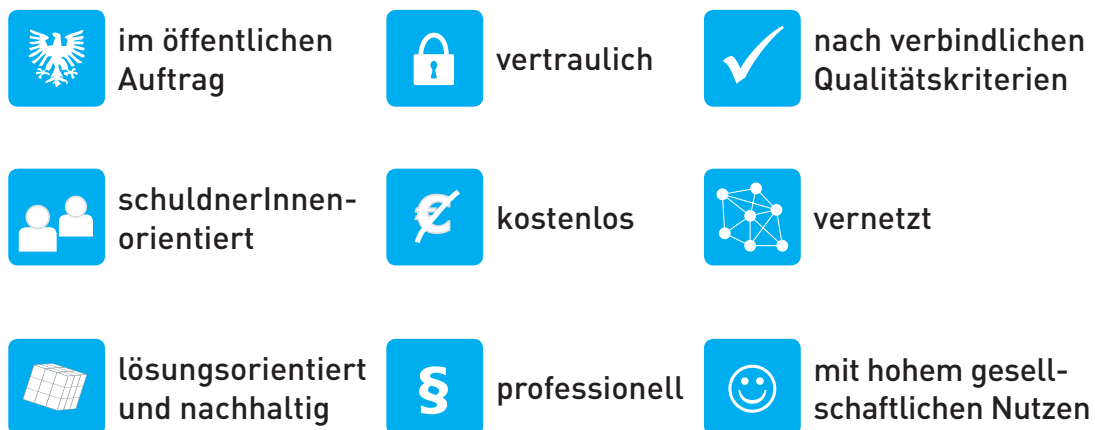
im öffentlichen Auftrag

vertraulich

nach verbindlichen Qualitätskriterien

schuldnerInnen-orientiert

kostenlos

vernetzt

lösungsorientiert und nachhaltig

§

professionell

mit hohem gesellschaftlichen Nutzen